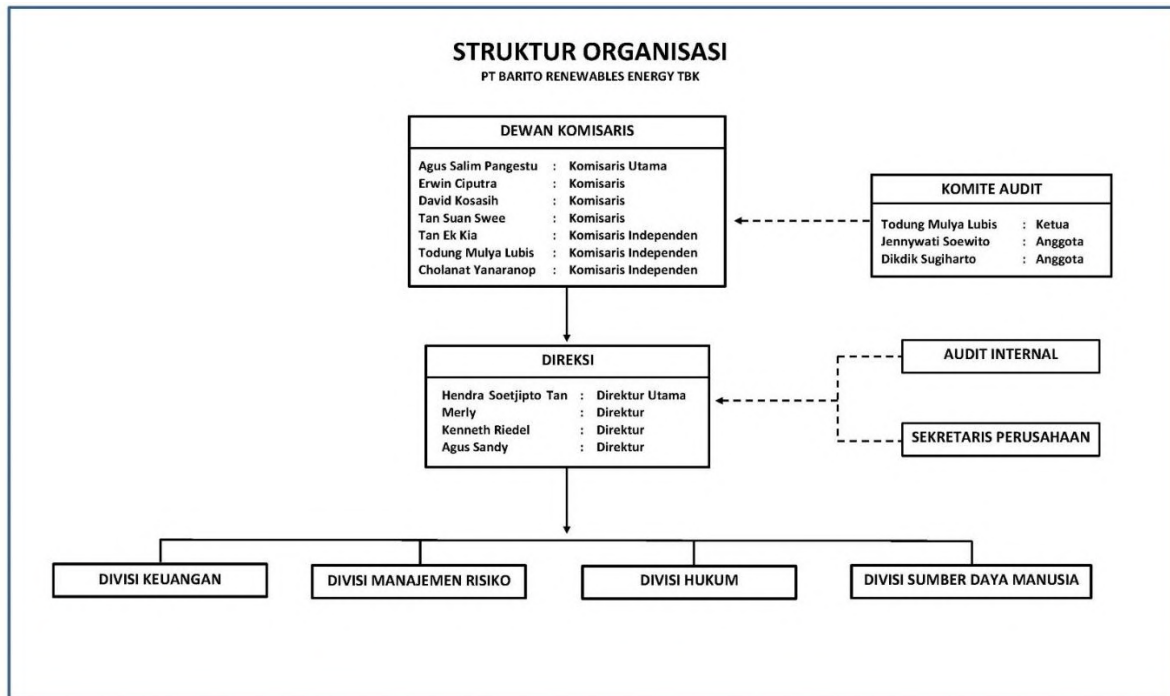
STRUKTUR ORGANISASI
PT BARITO RENEWABLES ENERGY TBK

DEWAN KOMISARIS

Agus Salim Pangestu : Komisaris Utama
Erwin Ciputra : Komisaris
David Kosasih : Komisaris
Tan Suan Swee : Komisaris
Tan Ek Kia : Komisaris Independen
Todung Mulya Lubis : Komisaris Independen
Cholanat Yanaranop : Komisaris Independen

KOMITE AUDIT

Todung Mulya Lubis : Ketua
Jennywati Soewito : Anggota
Dikdik Sugiharto : Anggota

DIREKSI

Hendra Soetjipto Tan : Direktur Utama
Merly : Direktur
Kenneth Riedel : Direktur
Agus Sandy : Direktur

AUDIT INTERNAL

SEKRETARIS PERUSAHAAN

DIVISI KEUANGAN

DIVISI MANAJEMEN RISIKO

DIVISI HUKUM

DIVISI SUMBER DAYA MANUSIA